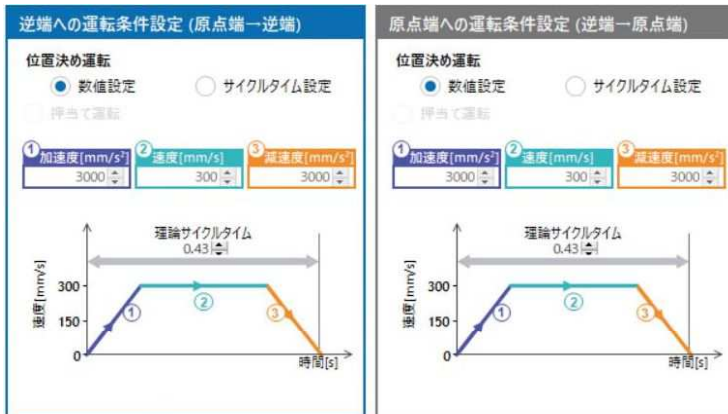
逆端への運転条件設定 (原点端→逆端)

位置決め運転

数値設定

サイクルタイム設定

押当て運転

① 加速度[$mm/s^2$]

3000

② 速度[mm/s]

300

③ 減速度[$mm/s^2$]

3000

理論サイクルタイム

0.43

300

150

0

速度[mm/s]

①

②

③

時間[s]

原点端への運転条件設定 (逆端→原点端)

位置決め運転

数値設定

サイクルタイム設定

押当て運転

① 加速度[$mm/s^2$]

3000

② 速度[mm/s]

300

③ 減速度[$mm/s^2$]

3000

理論サイクルタイム

0.43

300

150

0

速度[mm/s]

①

②

③

時間[s]